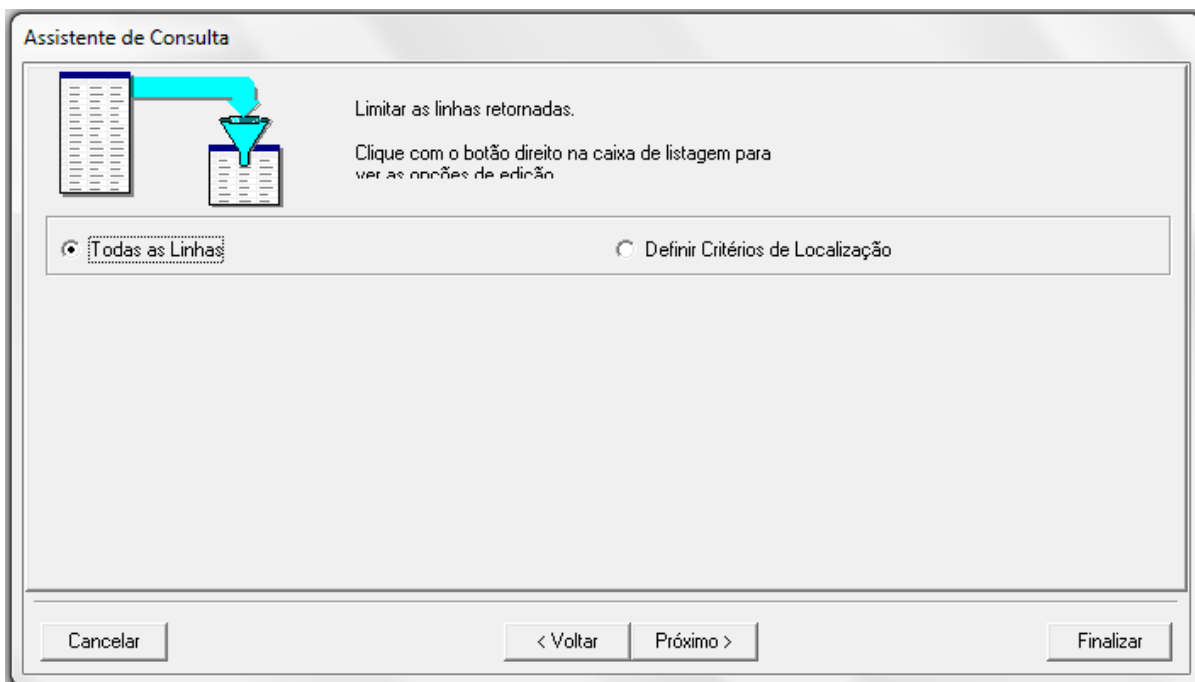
Assistente de Consulta

Limitar as linhas retornadas.

Clique com o botão direito na caixa de listagem para ver as opções de edição

Todas as Linhas

Definir Critérios de Localização

Cancelar

< Voltar

Próximo >

Finalizar